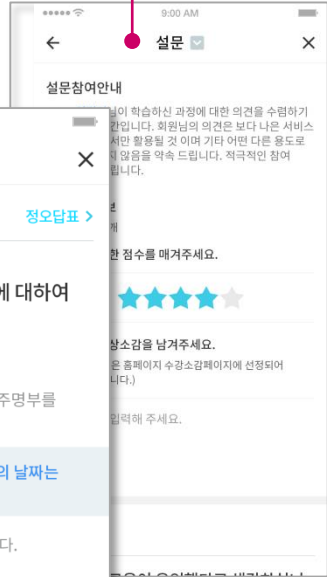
9:00 AM

←

설문

×

설문참여안내

님이 학습하신 과정에 대한 의견을 수렴하기 갑니다. 회원님의 의견은 보다 나은 서비스 서만 활용될 것 이며 기타 어떤 다른 용도로 않음을 약속 드립니다. 적극적인 참여 립니다.

한 점수를 매겨주세요.

상소감을 남겨주세요.

은 홈페이지 수강소감페이지에 선정되어 니다.)

입력해 주세요.

×

정오답표 >

에 대하여

주명부를

의 날짜는

다.